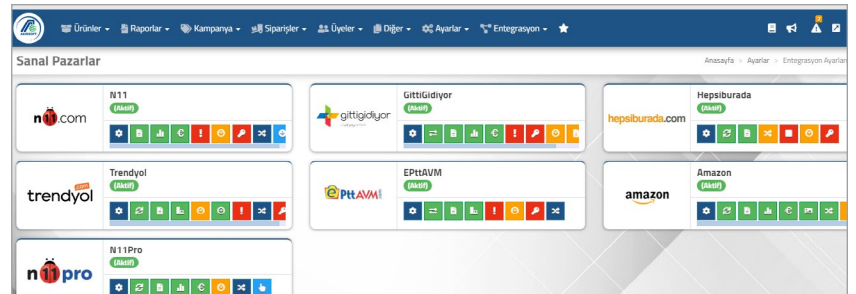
Ürünler ▾ Raporlar ▾ Kampanya ▾ Siparişler ▾ Üyeler ▾ Diğer ▾ Ayarlar ▾ Entegrasyon ▾

Sanal Pazarlar

Anasayfa > Ayarlar > Entegrasyon Ayarları

n11.com
N11
(Aktif)

gittigidiyor
GittiGidiyor
(Aktif)

hepsiburada.com
Hepsiburada
(Aktif)

trendyol
Trendyol
(Aktif)

PttAVM
EPttAVM
(Aktif)

amazon
Amazon
(Aktif)

n11pro
N11Pro
(Aktif)